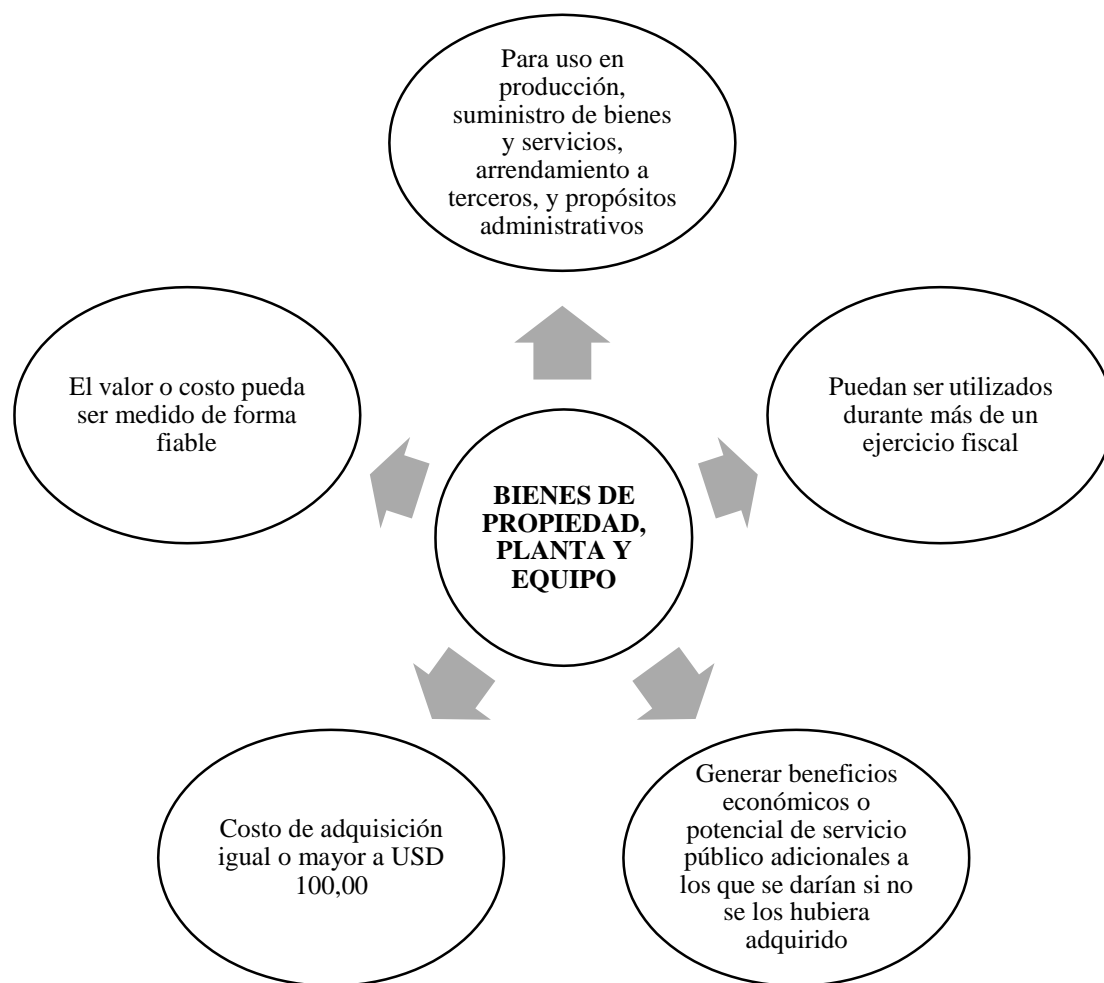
BIENES DE PROPIEDAD, PLANTA Y EQUIPO

Para uso en producción, suministro de bienes y servicios, arrendamiento a terceros, y propósitos administrativos

Puedan ser utilizados durante más de un ejercicio fiscal

Generar beneficios económicos o potencial de servicio público adicionales a los que se darían si no se los hubiera adquirido

Costo de adquisición igual o mayor a USD 100,00

El valor o costo pueda ser medido de forma fiable